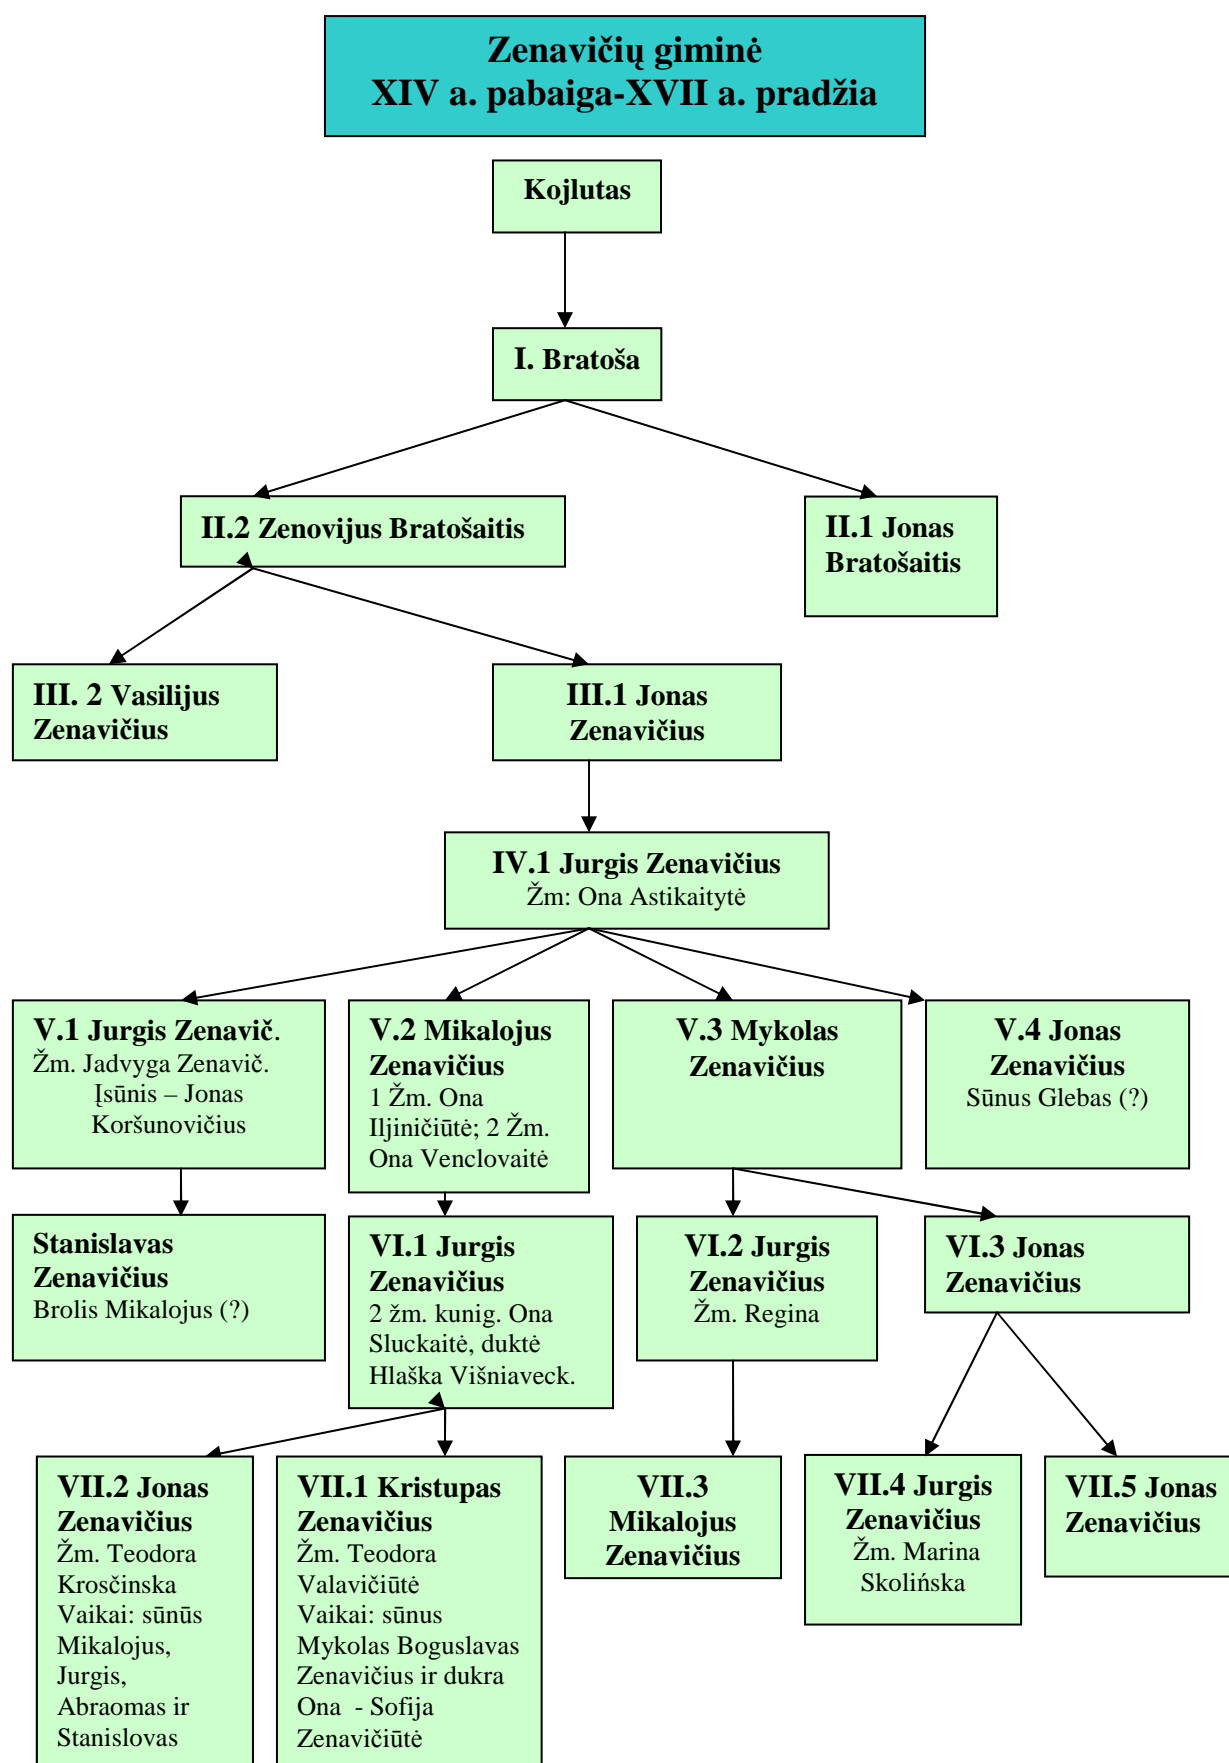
Zenavičių giminė
XIV a. pabaiga-XVII a. pradžia

Kojlutas

I. Bratoša

II.2 Zenovijus Bratošaitis

II.1 Jonas Bratošaitis

III. 2 Vasilijus Zenavičius

III.1 Jonas Zenavičius

IV.1 Jurgis Zenavičius
Žm: Ona Astikaitytė

V.1 Jurgis Zenavič.
Žm. Jadvyga Zenavič.
Įsūnis – Jonas Koršunovičius

V.2 Mikalojus Zenavičius
1 Žm. Ona Iljiničiūtė; 2 Žm. Ona Venclovaitė

V.3 Mykolas Zenavičius

V.4 Jonas Zenavičius
Sūnus Glebas (?)

Stanislavas Zenavičius
Brolis Mikalojus (?)

VI.1 Jurgis Zenavičius
2 žm. kunig. Ona Sluckaitė, duktė Hlaška Višniaveck.

VI.2 Jurgis Zenavičius
Žm. Regina

VI.3 Jonas Zenavičius

VII.2 Jonas Zenavičius
Žm. Teodora Krosčinska
Vaikai: sūnūs Mikalojus, Jurgis, Abraomas ir Stanislovas

VII.1 Kristupas Zenavičius
Žm. Teodora Valavičiūtė
Vaikai: sūnus Mykolas Boguslavas Zenavičius ir dukra Ona - Sofija Zenavičiūtė

VII.3 Mikalojus Zenavičius

VII.4 Jurgis Zenavičius
Žm. Marina Skolińska

VII.5 Jonas Zenavičius